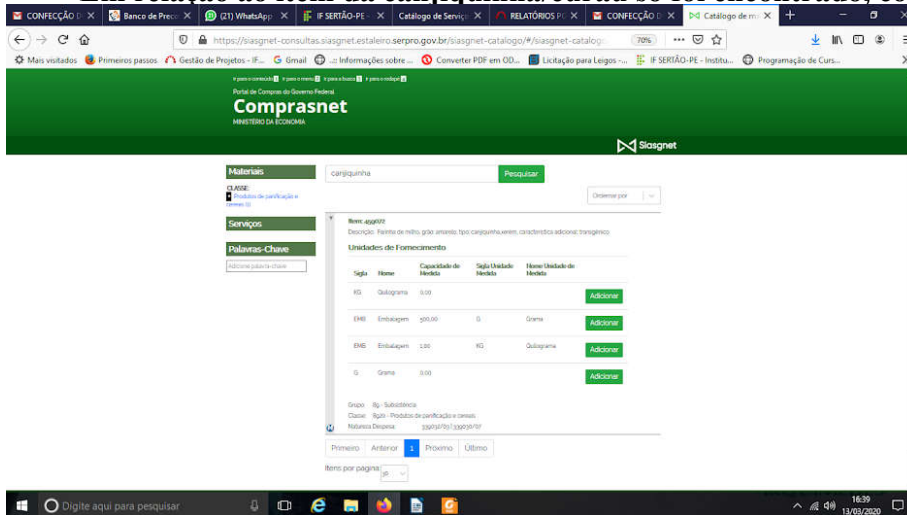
CONFECÇÃO D ✕ | Banco de Preço ✕ | (21) WhatsApp ✕ | IF SERTÃO-PE - ✕ | Catálogo de Serviç ✕ | RELATÓRIOS PC ✕ | CONFECÇÃO D ✕ | Catálogo de m ✕ | +

https://siasgnet-consultas.siasgnet.estaleiro.serpro.gov.br/siasgnet-catalogo/#/siasgnet-catalogo 70%

Mais visitados | Primeiros passos | Gestão de Projetos - IF... | Gmail | .:: Informações sobre ... | Converter PDF em OD... | Licitação para Leigos -... | IF SERTÃO-PE - Institu... | Programação de Curs...

Ir para o conteúdo 1 Ir para o menu 2 Ir para a busca 3 Ir para o rodapé 4

Portal de Compras do Governo Federal

Comprasnet

MINISTÉRIO DA ECONOMIA

Siasgnet

Materiais

CLASSE:
Produtos de panificação e cereais (1)

Serviços

Palavras-Chave

Adicionar palavra-chave

canjiquinha

Pesquisar

Ordenar por

Item: 459072
Descrição: Farinha de milho, grão: amarela, tipo: canjiquinha,xerém, característica adicional: transgênico

Unidades de Fornecimento

| Sigla | Nome | Capacidade de Medida | Sigla Unidade Medida | Nome Unidade de Medida | |
|---|---|---|---|---|---|
| KG | Quilograma | 0,00 | | | Adicionar |
| EMB | Embalagem | 500,00 | G | Grama | Adicionar |
| EMB | Embalagem | 1,00 | KG | Quilograma | Adicionar |
| G | Grama | 0,00 | | | Adicionar |

Grupo: 89 - Subsistência
Classe: 8920 - Produtos de panificação e cereais
Natureza Despesa: 339030/07 339030/07

Primeiro | Anterior | 1 | Proximo | Último

Itens por página: 10

Digite aqui para pesquisar

16:39
13/03/2020